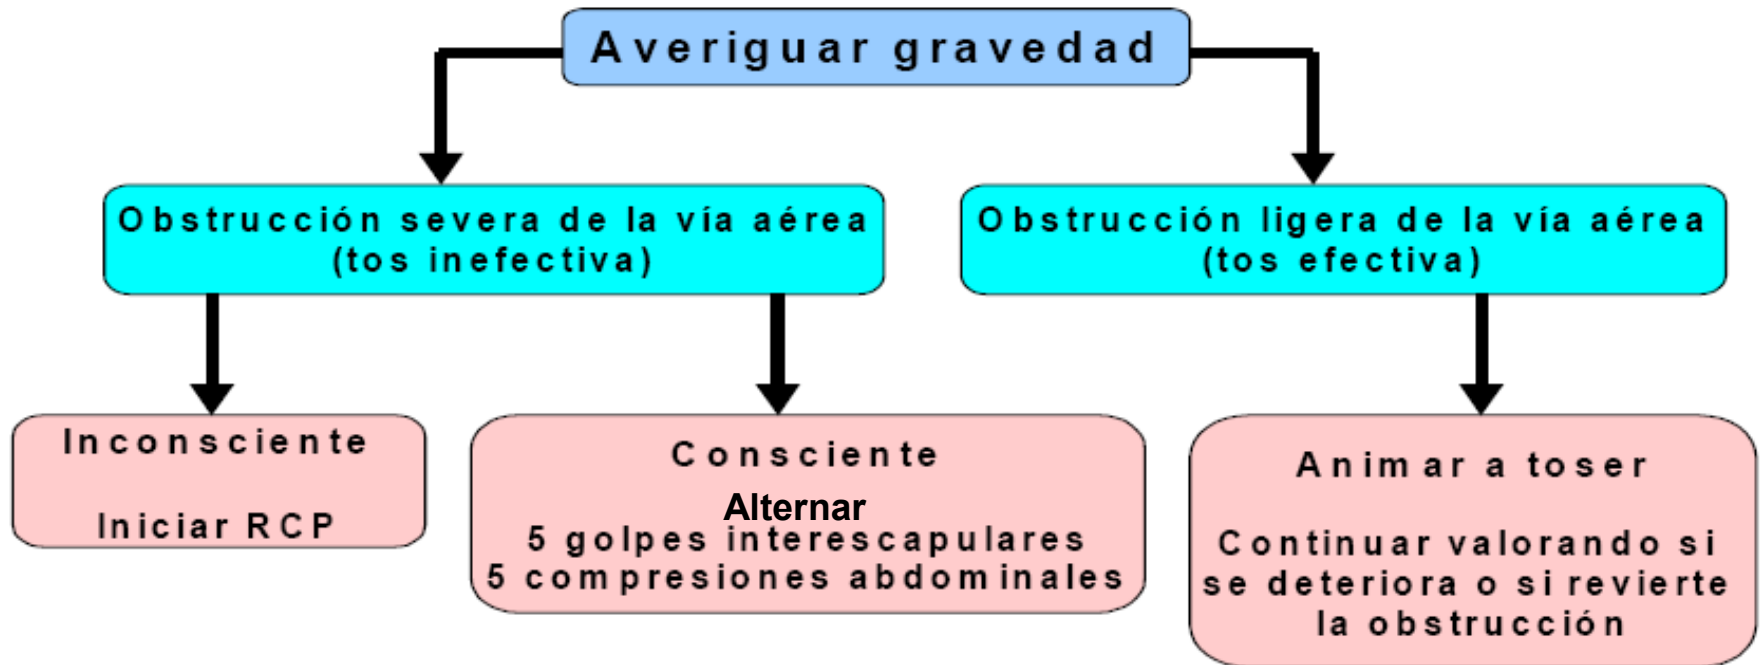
Averiguar gravedad

Obstrucción severa de la vía aérea (tos inefectiva)

Obstrucción ligera de la vía aérea (tos efectiva)

Inconsciente

Iniciar RCP

Consciente

Alternar
5 golpes interescapulares
5 compresiones abdominales

Animar a toser

Continuar valorando si se deteriora o si revierte la obstrucción